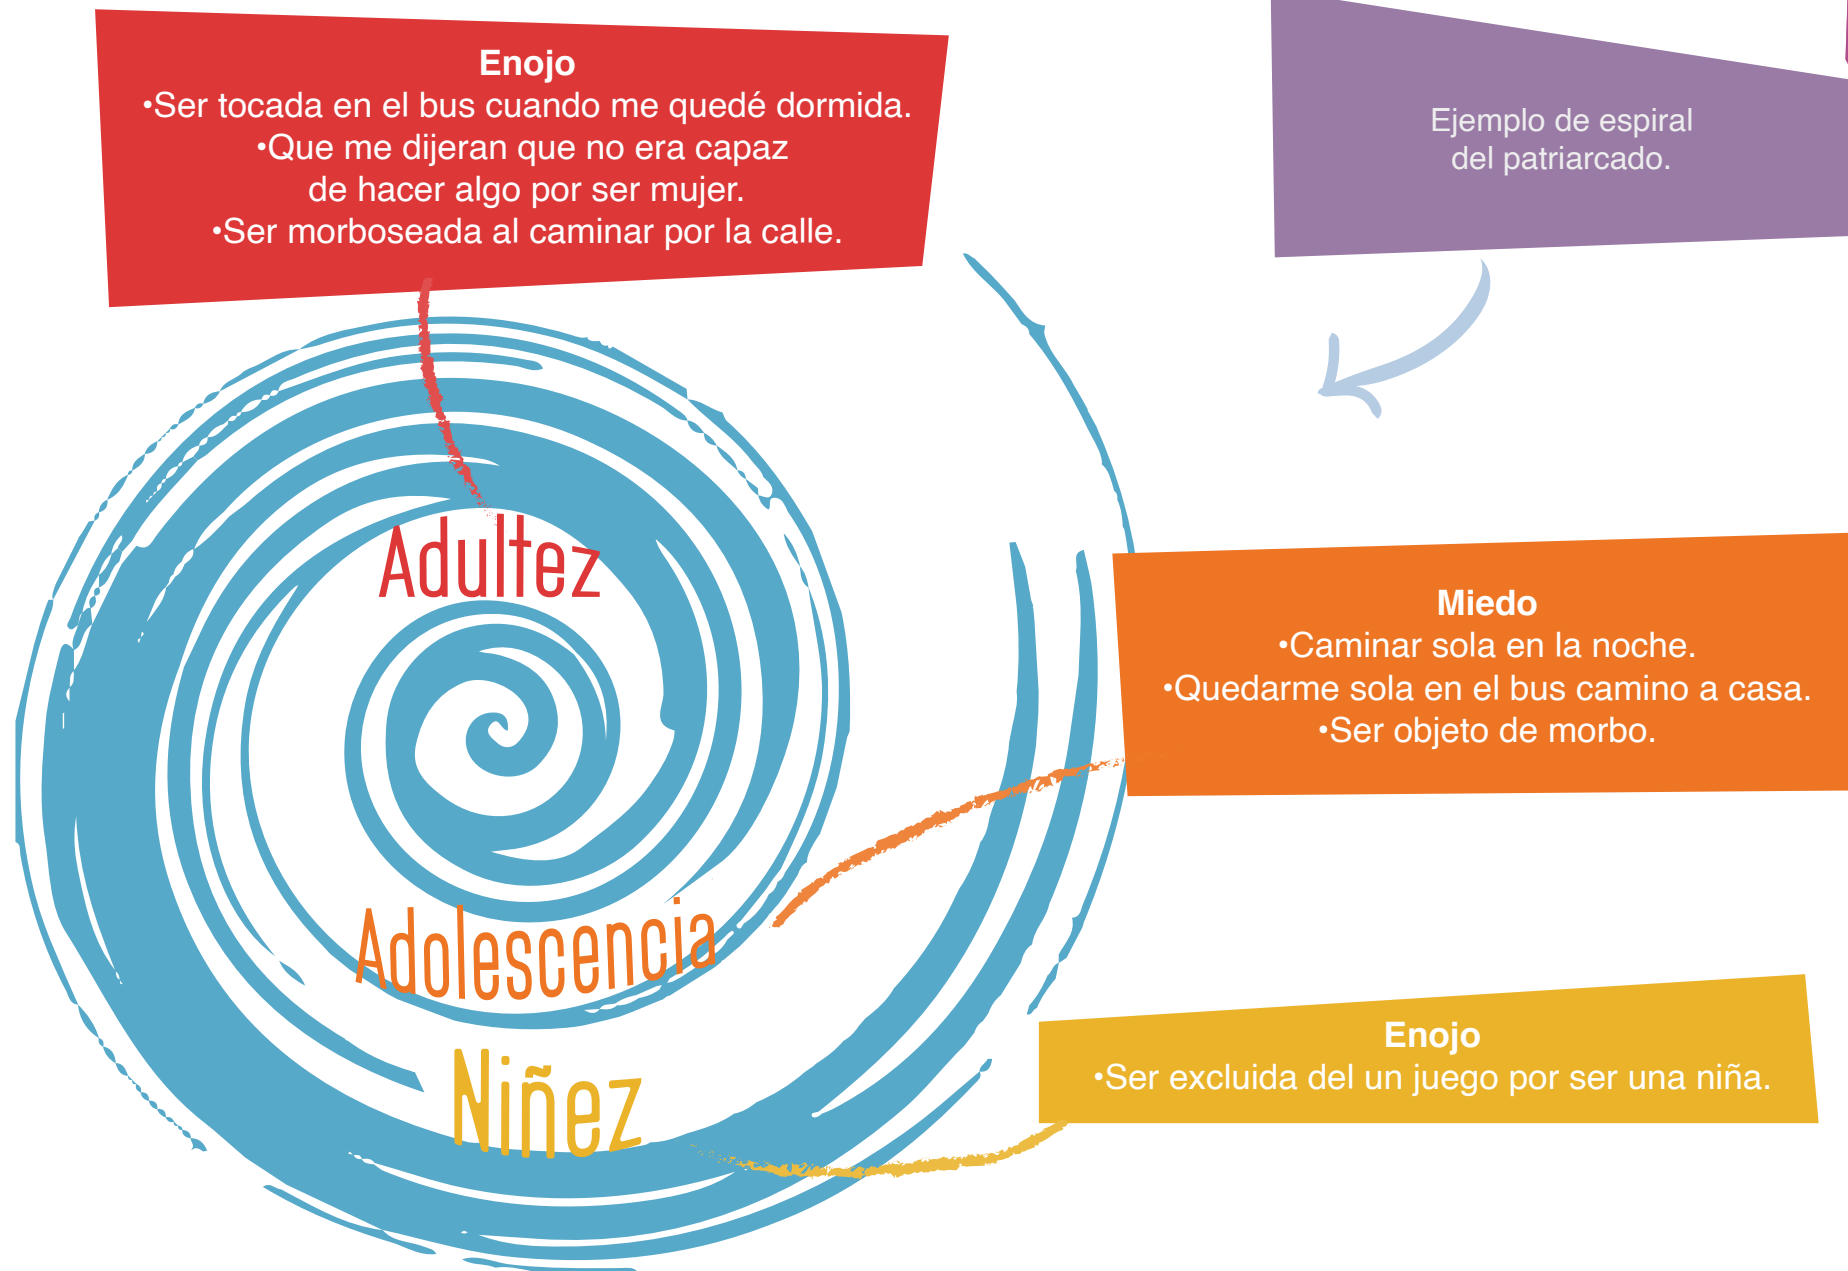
Enojo
•Ser tocada en el bus cuando me quedé dormida.
•Que me dijeran que no era capaz de hacer algo por ser mujer.
•Ser morboseada al caminar por la calle.

Ejemplo de espiral del patriarcado.

Adultez

Miedo
•Caminar sola en la noche.
•Quedarme sola en el bus camino a casa.
•Ser objeto de morbo.

Adolescencia

Niñez

Enojo
•Ser excluida del un juego por ser una niña.